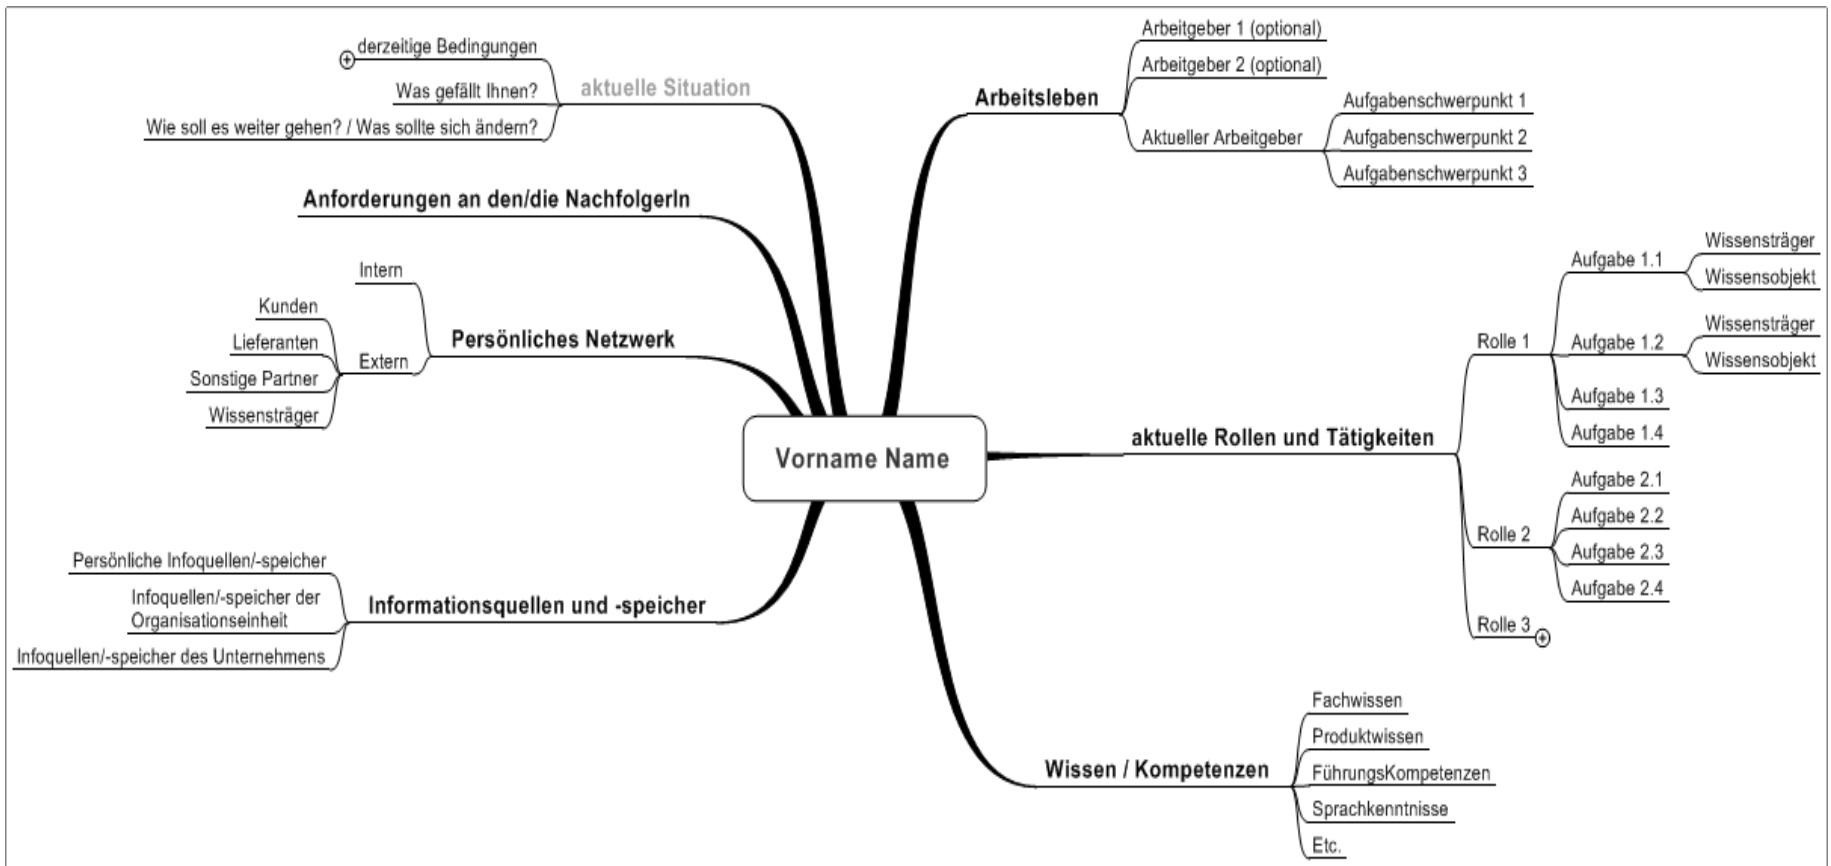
Vorname Name

aktuelle Situation
derzeitige Bedingungen
Was gefällt Ihnen?
Wie soll es weiter gehen? / Was sollte sich ändern?

Anforderungen an den/die NachfolgerIn

Persönliches Netzwerk
Intern
Extern
Kunden
Lieferanten
Sonstige Partner
Wissensträger

Informationsquellen und -speicher
Persönliche Infoquellen/-speicher
Infoquellen/-speicher der Organisationseinheit
Infoquellen/-speicher des Unternehmens

Arbeitsleben
Arbeitgeber 1 (optional)
Arbeitgeber 2 (optional)
Aktueller Arbeitgeber
Aufgabenschwerpunkt 1
Aufgabenschwerpunkt 2
Aufgabenschwerpunkt 3

aktuelle Rollen und Tätigkeiten
Rolle 1
Aufgabe 1.1
Wissensträger
Wissensobjekt
Aufgabe 1.2
Wissensträger
Wissensobjekt
Aufgabe 1.3
Aufgabe 1.4
Rolle 2
Aufgabe 2.1
Aufgabe 2.2
Aufgabe 2.3
Aufgabe 2.4
Rolle 3

Wissen / Kompetenzen
Fachwissen
Produktwissen
FührungsKompetenzen
Sprachkenntnisse
Etc.